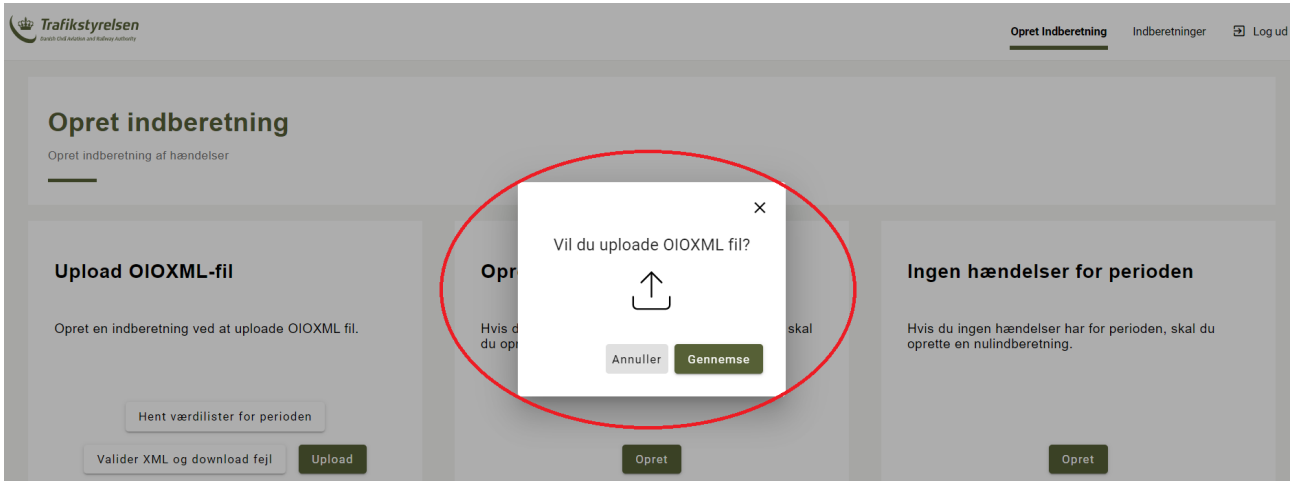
Trafikstyrelsen
Danish Civil Aviation and Railway Authority

Opret Indberetning Indberetninger Log ud

Opret indberetning
Opret indberetning af hændelser

Upload OIOXML-fil

Opret en indberetning ved at uploade OIOXML fil.

Hent værdilister for perioden

Valider XML og download fejl Upload

Opr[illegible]

Hvis d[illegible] skal du opr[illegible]

Opret

Ingen hændelser for perioden

Hvis du ingen hændelser har for perioden, skal du oprette en nulindberetning.

Opret

Vil du uploade OIOXML fil?

Annuller Gennemse